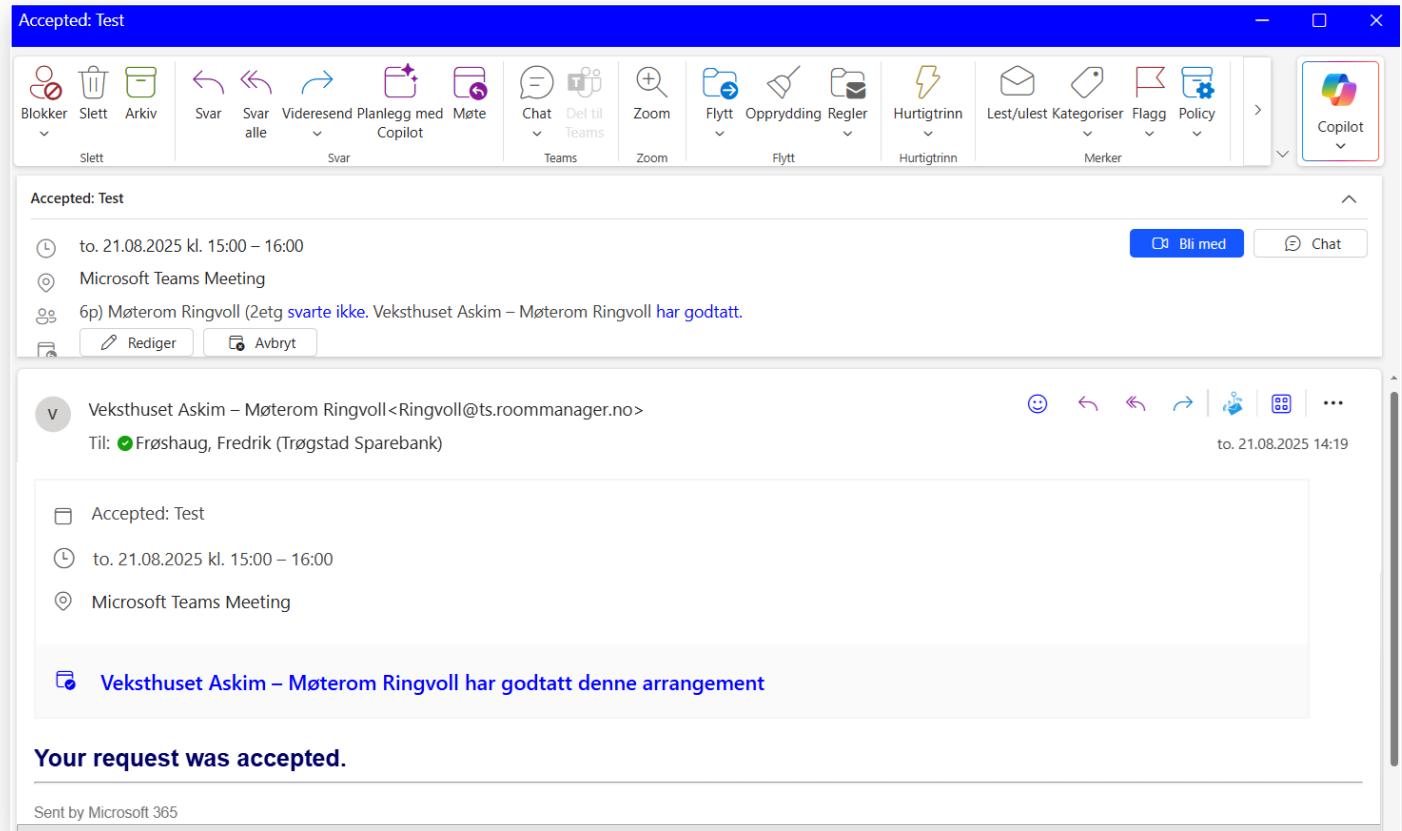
Accepted: Test

Blokker Slett Arkiv
Slett

Svar Svar alle Videresend Planlegg med Copilot Møte
Svar

Chat Del til Teams
Teams

Zoom
Zoom

Flytt Opprydding Regler
Flytt

Hurtigtrinn
Hurtigtrinn

Lest/ulest Kategoriser Flagg Policy
Merker

Copilot

Accepted: Test

to. 21.08.2025 kl. 15:00 – 16:00

Microsoft Teams Meeting

6p) Møterom Ringvoll (2etg svarte ikke. Veksthuset Askim – Møterom Ringvoll har godtatt.

Rediger Avbryt

Bli med Chat

V

Veksthuset Askim – Møterom Ringvoll<Ringvoll@ts.roommanager.no>

Til: Frøshaug, Fredrik (Trøgstad Sparebank)

to. 21.08.2025 14:19

Accepted: Test

to. 21.08.2025 kl. 15:00 – 16:00

Microsoft Teams Meeting

Veksthuset Askim – Møterom Ringvoll har godtatt denne arrangement

Your request was accepted.

Sent by Microsoft 365